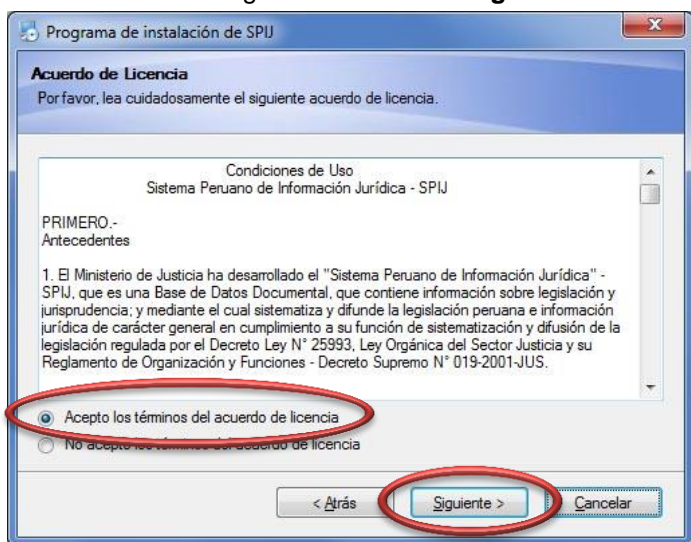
Programa de instalación de SPIJ

Acuerdo de Licencia
Por favor, lea cuidadosamente el siguiente acuerdo de licencia.

Condiciones de Uso
Sistema Peruano de Información Jurídica - SPIJ

PRIMERO.-
Antecedentes

1. El Ministerio de Justicia ha desarrollado el "Sistema Peruano de Información Jurídica" - SPIJ, que es una Base de Datos Documental, que contiene información sobre legislación y jurisprudencia; y mediante el cual sistematiza y difunde la legislación peruana e información jurídica de carácter general en cumplimiento a su función de sistematización y difusión de la legislación regulada por el Decreto Ley N° 25993, Ley Orgánica del Sector Justicia y su Reglamento de Organización y Funciones - Decreto Supremo N° 019-2001-JUS.

Acepto los términos del acuerdo de licencia
No acepto los términos del acuerdo de licencia

< Atrás
Siguiente >
Cancelar